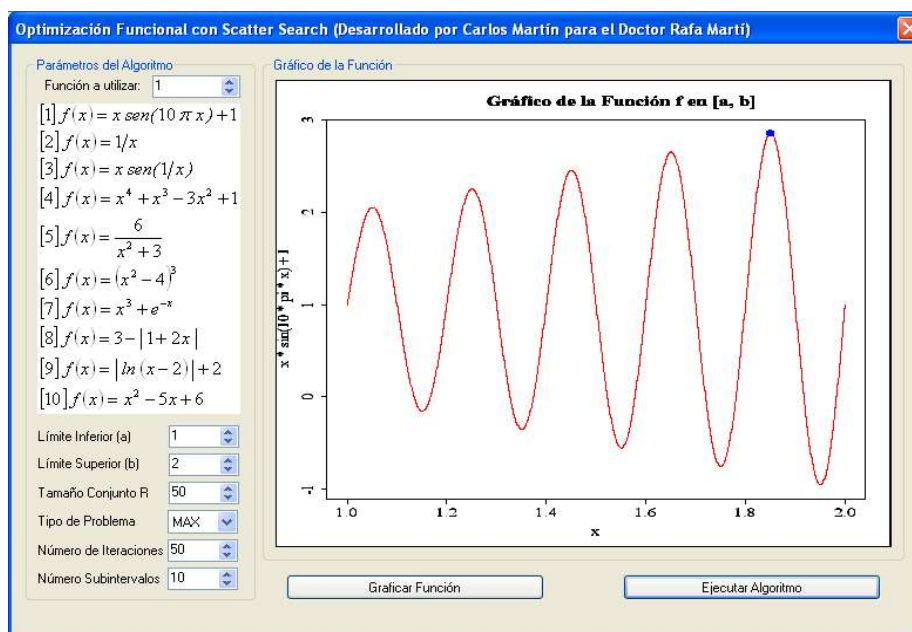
Optimización Funcional con Scatter Search (Desarrollado por Carlos Martín para el Doctor Rafa Martí)

Parámetros del Algoritmo

Función a utilizar: 1

$[1] f(x) = x\,sen(10\pi x) + 1$

$[2] f(x) = 1/x$

$[3] f(x) = x\,sen(1/x)$

$[4] f(x) = x^4 + x^3 - 3x^2 + 1$

$[5] f(x) = \frac{6}{x^2+3}$

$[6] f(x) = (x^2-4)^3$

$[7] f(x) = x^3 + e^{-x}$

$[8] f(x) = 3 - |1+2x|$

$[9] f(x) = |ln(x-2)| + 2$

$[10] f(x) = x^2 - 5x + 6$

Límite Inferior (a) 1

Límite Superior (b) 2

Tamaño Conjunto R 50

Tipo de Problema MAX

Número de Iteraciones 50

Número Subintervalos 10

Gráfico de la Función

Gráfico de la Función f en [a, b]

x * sin(10 * pi * x) + 1

3
2
1
0
-1

1.0 1.2 1.4 1.6 1.8 2.0

x

Graficar Función

Ejecutar Algoritmo